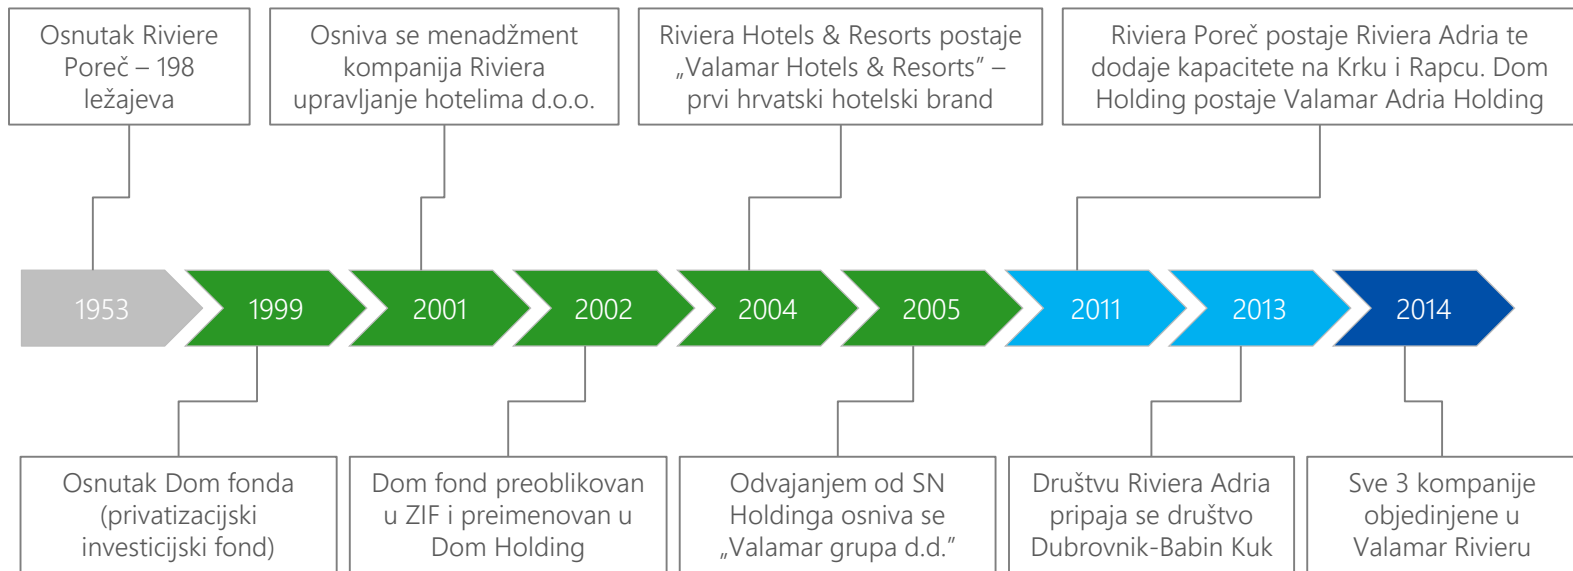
Osnutak Riviere Poreč – 198 ležajeva

Osniva se menadžment kompanija Riviera upravljanje hotelima d.o.o.

Riviera Hotels & Resorts postaje „Valamar Hotels & Resorts" – prvi hrvatski hotelski brand

Riviera Poreč postaje Riviera Adria te dodaje kapacitete na Krku i Rapcu. Dom Holding postaje Valamar Adria Holding

1953

1999

2001

2002

2004

2005

2011

2013

2014

Osnutak Dom fonda (privatizacijski investicijski fond)

Dom fond preoblikovan u ZIF i preimenovan u Dom Holding

Odvajanjem od SN Holdinga osniva se „Valamar grupa d.d."

Društvu Riviera Adria pripaja se društvo Dubrovnik-Babin Kuk

Sve 3 kompanije objedinjene u Valamar Rivieru